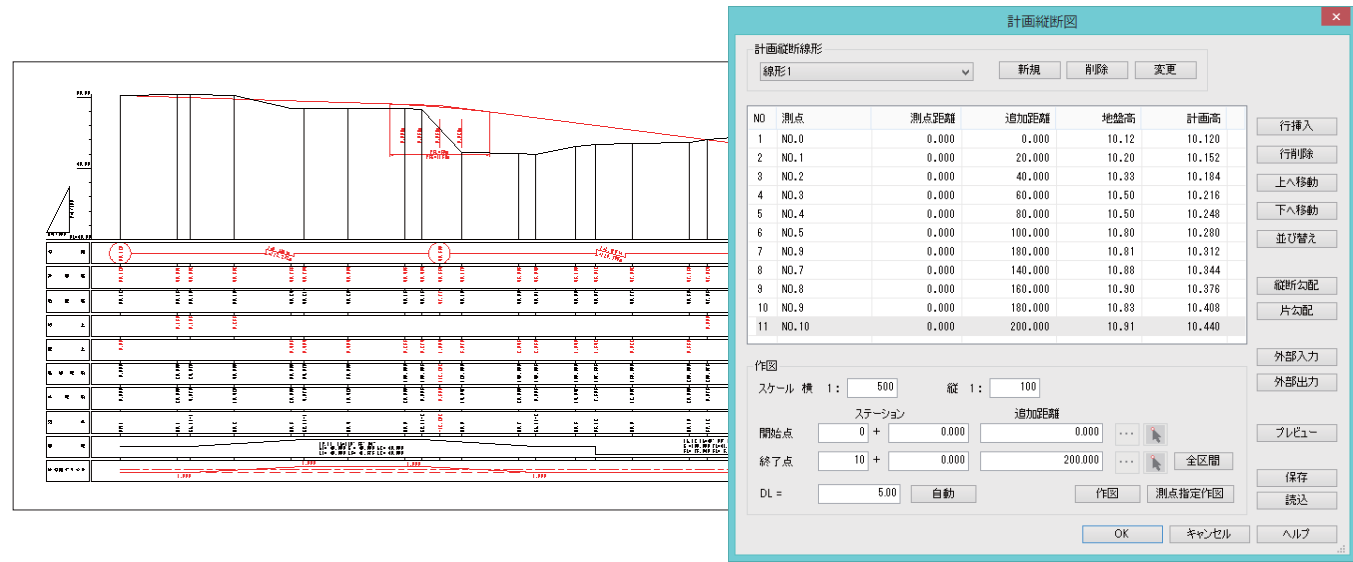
計画縦断図

計画縦断線形
線形1
新規
削除
変更

| NO | 測点 | 測点距離 | 追加距離 | 地盤高 | 計画高 |
|---|---|---|---|---|---|
| 1 | NO.0 | 0.000 | 0.000 | 10.12 | 10.120 |
| 2 | NO.1 | 0.000 | 20.000 | 10.20 | 10.152 |
| 3 | NO.2 | 0.000 | 40.000 | 10.33 | 10.184 |
| 4 | NO.3 | 0.000 | 60.000 | 10.50 | 10.216 |
| 5 | NO.4 | 0.000 | 80.000 | 10.50 | 10.248 |
| 6 | NO.5 | 0.000 | 100.000 | 10.80 | 10.280 |
| 7 | NO.9 | 0.000 | 180.000 | 10.81 | 10.312 |
| 8 | NO.7 | 0.000 | 140.000 | 10.88 | 10.344 |
| 9 | NO.8 | 0.000 | 160.000 | 10.90 | 10.376 |
| 10 | NO.9 | 0.000 | 180.000 | 10.83 | 10.408 |
| 11 | NO.10 | 0.000 | 200.000 | 10.91 | 10.440 |

行挿入
行削除
上へ移動
下へ移動
並び替え
縦断勾配
片勾配
外部入力
外部出力
プレビュー
保存
読込

作図
スケール 横 1: 500
縦 1: 100
ステーション
追加距離
開始点 0 + 0.000 0.000
終了点 10 + 0.000 200.000
全区間
DL = 5.00
自動
作図
測点指定作図
OK
キャンセル
ヘルプ